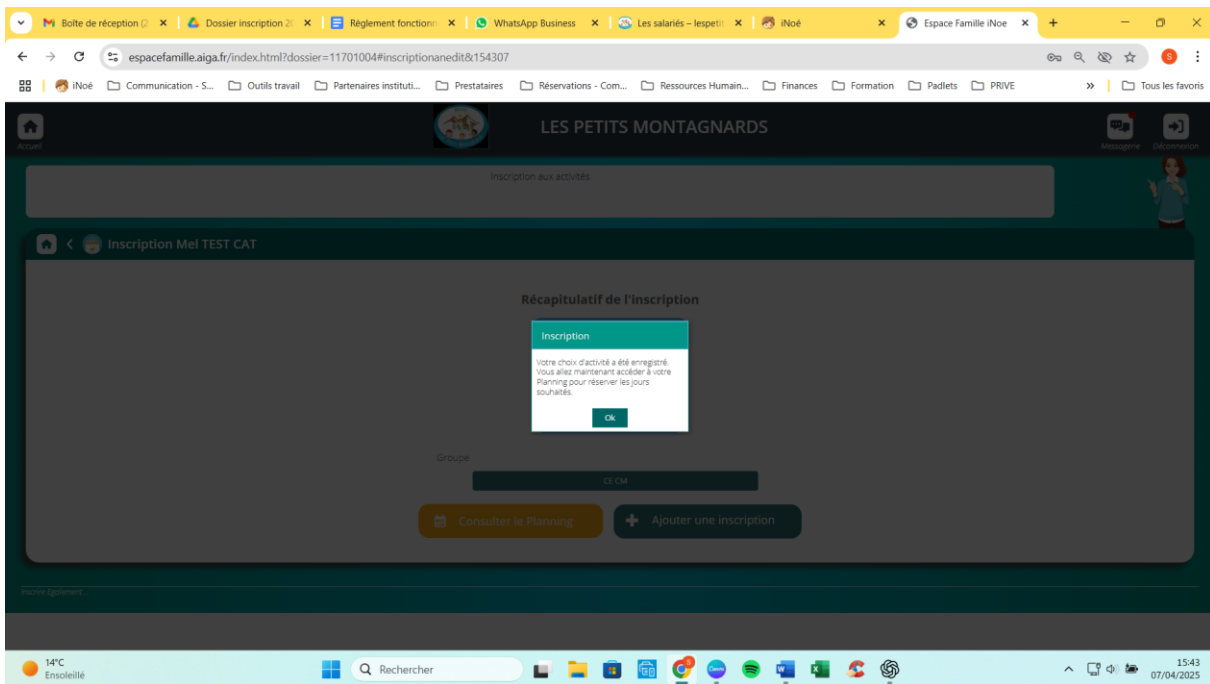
Boîte de réception (2 ×
Dossier inscription 20 ×
Règlement fonctionn ×
WhatsApp Business ×
Les salariés – lespetit ×
iNoé ×
Espace Famille iNoe ×
+

espacefamille.aiga.fr/index.html?dossier=11701004#inscriptionanedit&154307

iNoé | Communication - S... | Outils travail | Partenaires instituti... | Prestataires | Réservations - Com... | Ressources Humain... | Finances | Formation | Padlets | PRIVE | » | Tous les favoris

Accueil

LES PETITS MONTAGNARDS

Messagerie Déconnexion

Inscription aux activités

Inscription Mel TEST CAT

Récapitulatif de l'inscription

Inscription

Votre choix d'activité a été enregistré. Vous allez maintenant accéder à votre Planning pour réserver les jours souhaités.

Ok

Groupe

CE CM

Consulter le Planning

Ajouter une inscription

Inscrire Egalement ...

14°C
Ensoleillé

Rechercher

15:43
07/04/2025